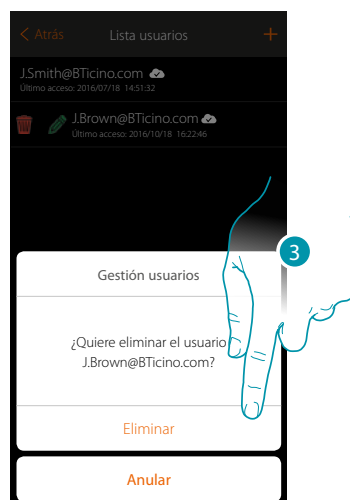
< Atrás Lista usuarios +

J.Smith@BTicino.com
Último acceso: 2016/07/18 14:51:32

J.Brown@BTicino.com
Último acceso: 2016/10/18 16:22:46

3

Gestión usuarios

¿Quiere eliminar el usuario J.Brown@BTicino.com?

Eliminar

Anular